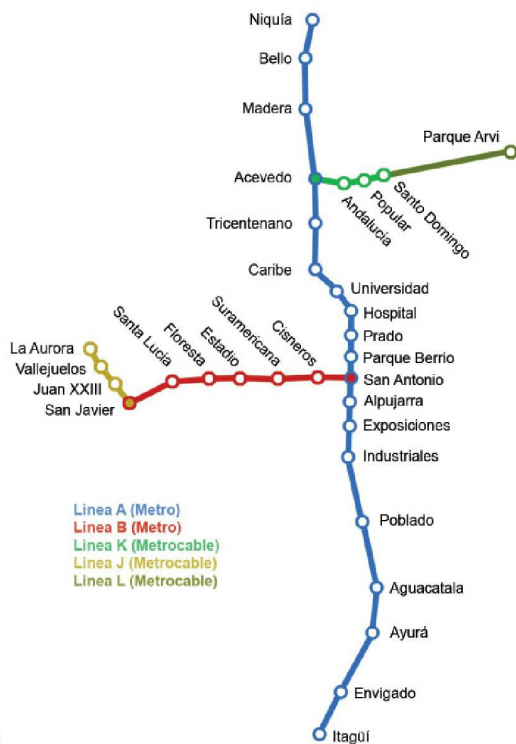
Niquía
Bello
Madera
Acevedo
Parque Arvi
Santo Domingo
Popular
Andalucia
Tricentenano
Caribe
Universidad
Hospital
Prado
Parque Berrio
San Antonio
Alpujarra
Exposiciones
Industriales
Poblado
Aguacatala
Ayurá
Envigado
Itagüí
La Aurora
Vallejuelos
Juan XXIII
San Javier
Santa Lucia
Floresta
Estadio
Suramericana
Cisneros

Linea A (Metro)
Linea B (Metro)
Linea K (Metrocable)
Linea J (Metrocable)
Linea L (Metrocable)